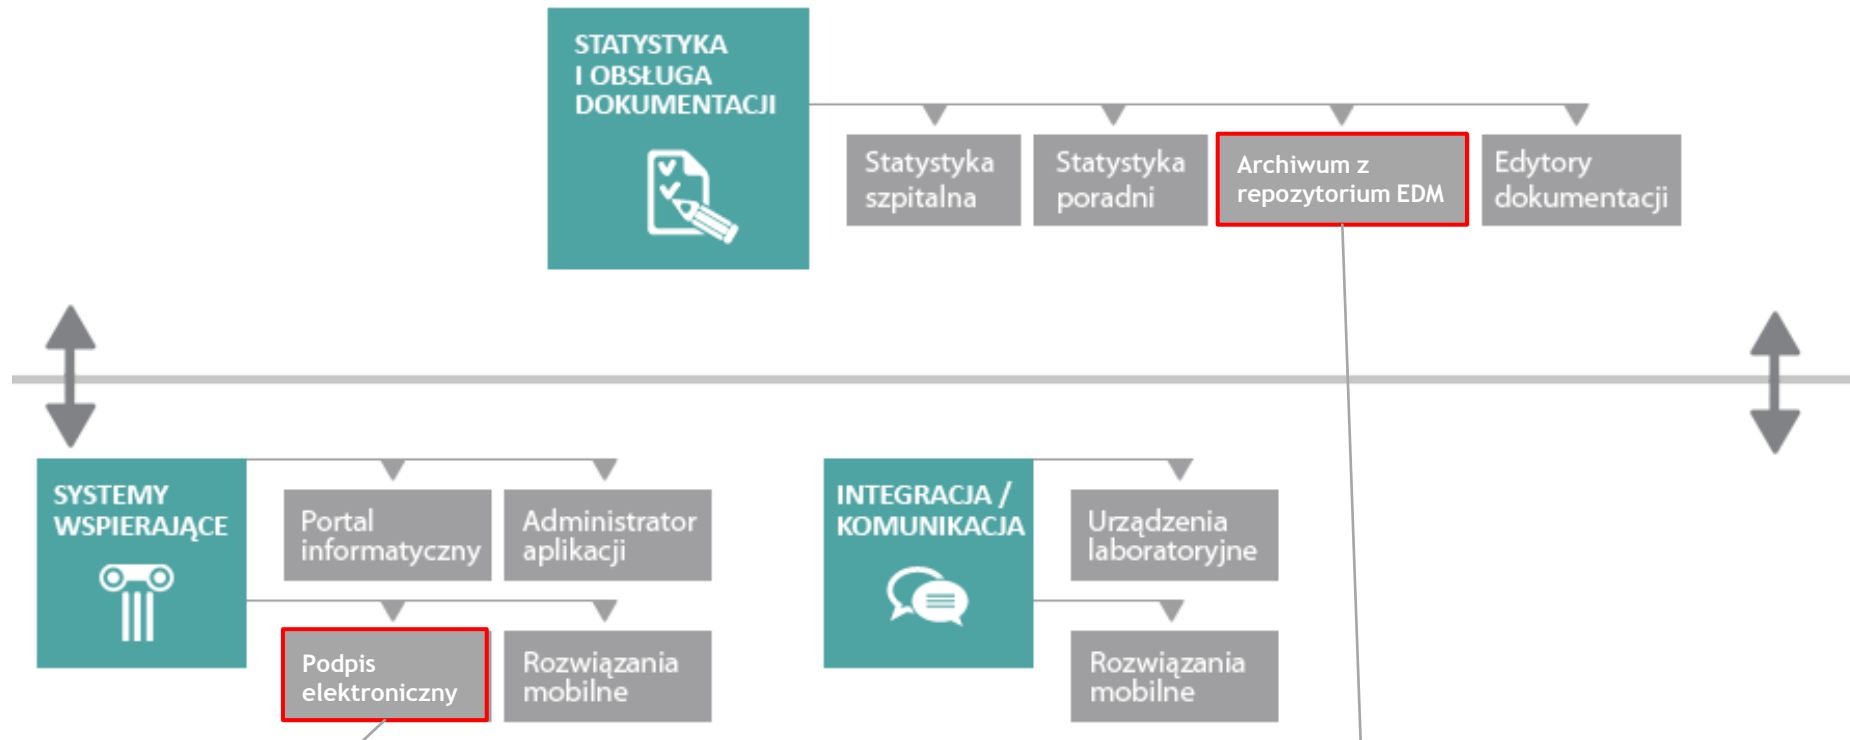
STATYSTYKA I OBSŁUGA DOKUMENTACJI

Statystyka szpitalna

Statystyka poradni

Archiwum z repozytorium EDM

Edytory dokumentacji

SYSTEMY WSPIERAJĄCE

Portal informatyczny

Administrator aplikacji

Podpis elektroniczny

Rozwiązania mobilne

INTEGRACJA / KOMUNIKACJA

Urządzenia laboratoryjne

Rozwiązania mobilne